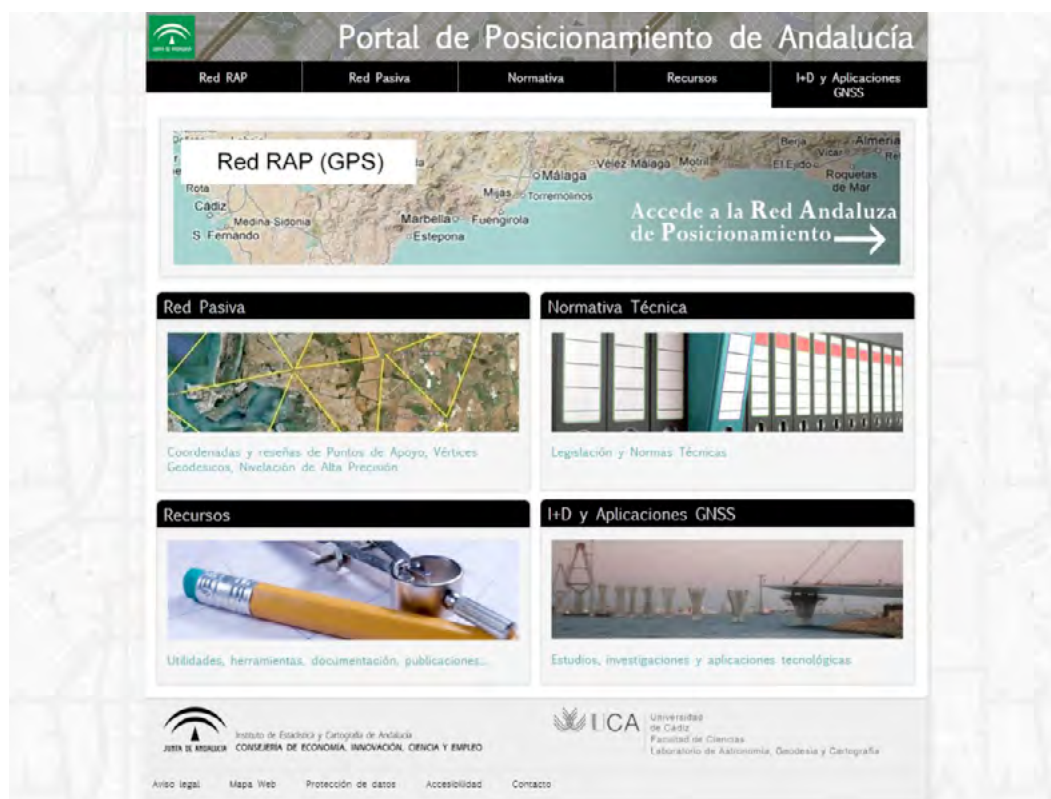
Portal de Posicionamiento de Andalucía

Red RAP | Red Pasiva | Normativa | Recursos | I+D y Aplicaciones GNSS

Red RAP (GPS)

Rota
Cádiz
Medina Sidonia
S Fernando
Marbella
Fuengirola
Estepona
Mijas
Torremolinos
Málaga
Vélez Málaga
Motril
El Ejido
Berja
Vícar
Almería
Roquetas de Mar

Accede a la Red Andaluza de Posicionamiento

Red Pasiva

Coordenadas y reseñas de Puntos de Apoyo, Vértices Geodésicos, Nivelación de Alta Precisión

Normativa Técnica

Legislación y Normas Técnicas

Recursos

Utilidades, herramientas, documentación, publicaciones...

I+D y Aplicaciones GNSS

Estudios, investigaciones y aplicaciones tecnológicas

JUNTA DE ANDALUCIA Instituto de Estadística y Cartografía de Andalucía CONSEJERÍA DE ECONOMÍA, INNOVACIÓN, CIENCIA Y EMPLEO

UCA Universidad de Cádiz Facultad de Ciencias Laboratorio de Astronomía, Geodesia y Cartografía

Aviso legal Mapa Web Protección de datos Accesibilidad Contacto